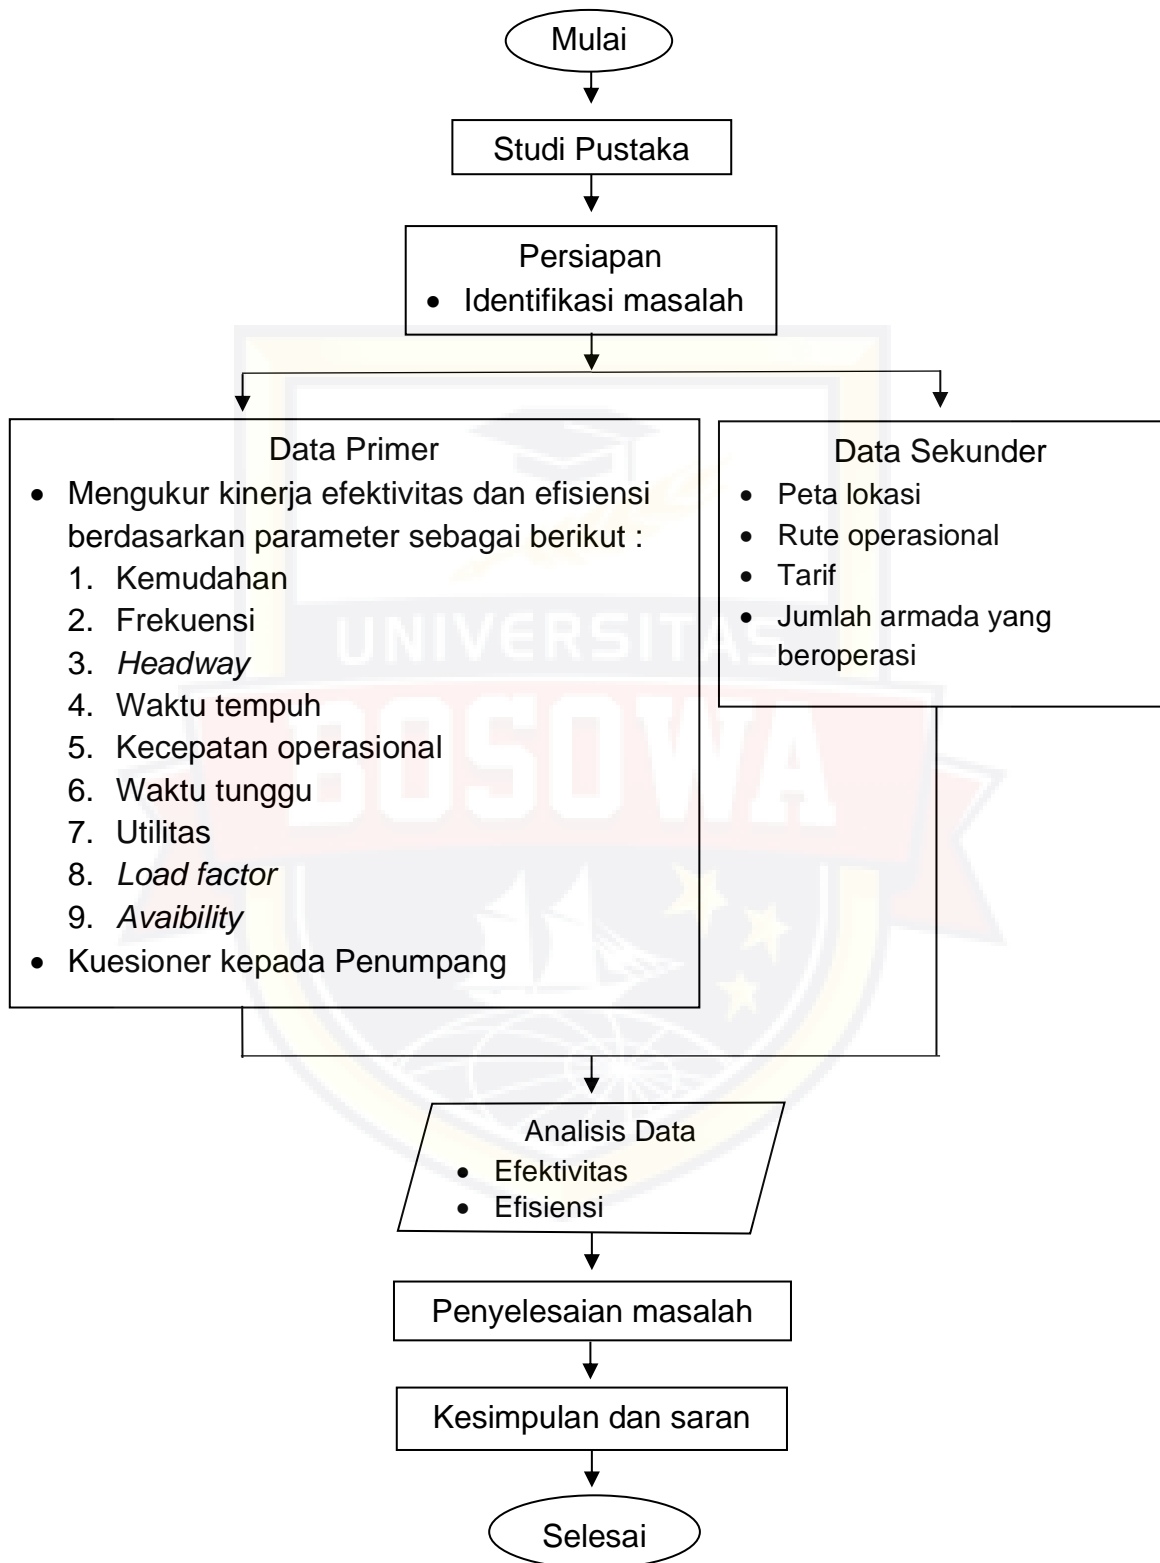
Mulai

Studi Pustaka

Persiapan
• Identifikasi masalah

Data Primer
• Mengukur kinerja efektivitas dan efisiensi berdasarkan parameter sebagai berikut :
1. Kemudahan
2. Frekuensi
3. *Headway*
4. Waktu tempuh
5. Kecepatan operasional
6. Waktu tunggu
7. Utilitas
8. *Load factor*
9. *Avaibility*
• Kuesioner kepada Penumpang

Data Sekunder
• Peta lokasi
• Rute operasional
• Tarif
• Jumlah armada yang beroperasi

UNIVERSITAS
BOSOWA

Analisis Data
• Efektivitas
• Efisiensi

Penyelesaian masalah

Kesimpulan dan saran

Selesai